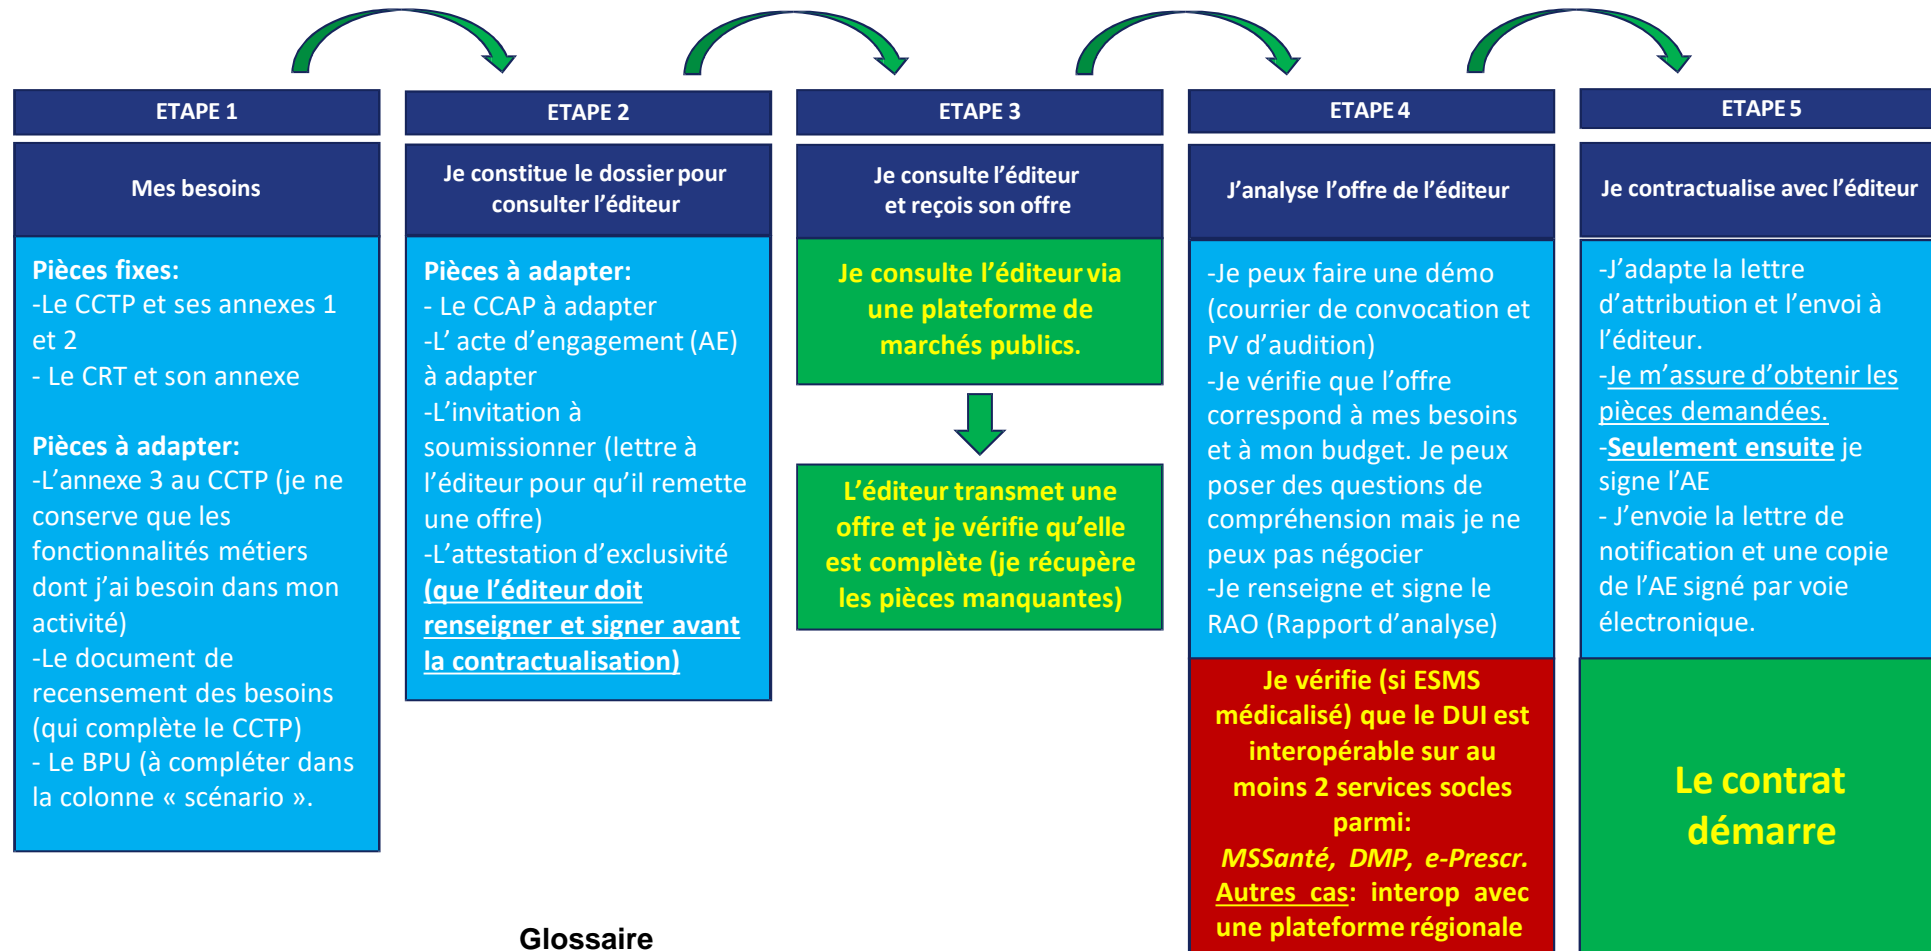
ETAPE 1

Mes besoins

Pièces fixes:
-Le CCTP et ses annexes 1 et 2
- Le CRT et son annexe

Pièces à adapter:
-L'annexe 3 au CCTP (je ne conserve que les fonctionnalités métiers dont j'ai besoin dans mon activité)
-Le document de recensement des besoins (qui complète le CCTP)
- Le BPU (à compléter dans la colonne « scénario ».

ETAPE 2

Je constitue le dossier pour consulter l'éditeur

Pièces à adapter:
- Le CCAP à adapter
-L' acte d'engagement (AE) à adapter
-L'invitation à soumissionner (lettre à l'éditeur pour qu'il remette une offre)
-L'attestation d'exclusivité (que l'éditeur doit renseigner et signer avant la contractualisation)

ETAPE 3

Je consulte l'éditeur et reçois son offre

Je consulte l'éditeur via une plateforme de marchés publics.

L'éditeur transmet une offre et je vérifie qu'elle est complète (je récupère les pièces manquantes)

ETAPE 4

J'analyse l'offre de l'éditeur

-Je peux faire une démo (courrier de convocation et PV d'audition)
-Je vérifie que l'offre correspond à mes besoins et à mon budget. Je peux poser des questions de compréhension mais je ne peux pas négocier
-Je renseigne et signe le RAO (Rapport d'analyse)

Je vérifie (si ESMS médicalisé) que le DUI est interopérable sur au moins 2 services socles parmi:
MSSanté, DMP, e-Prescr.
Autres cas: interop avec une plateforme régionale

ETAPE 5

Je contractualise avec l'éditeur

-J'adapte la lettre d'attribution et l'envoi à l'éditeur.
-Je m'assure d'obtenir les pièces demandées.
-Seulement ensuite je signe l'AE
- J'envoie la lettre de notification et une copie de l'AE signé par voie électronique.

Le contrat démarre

Glossaire